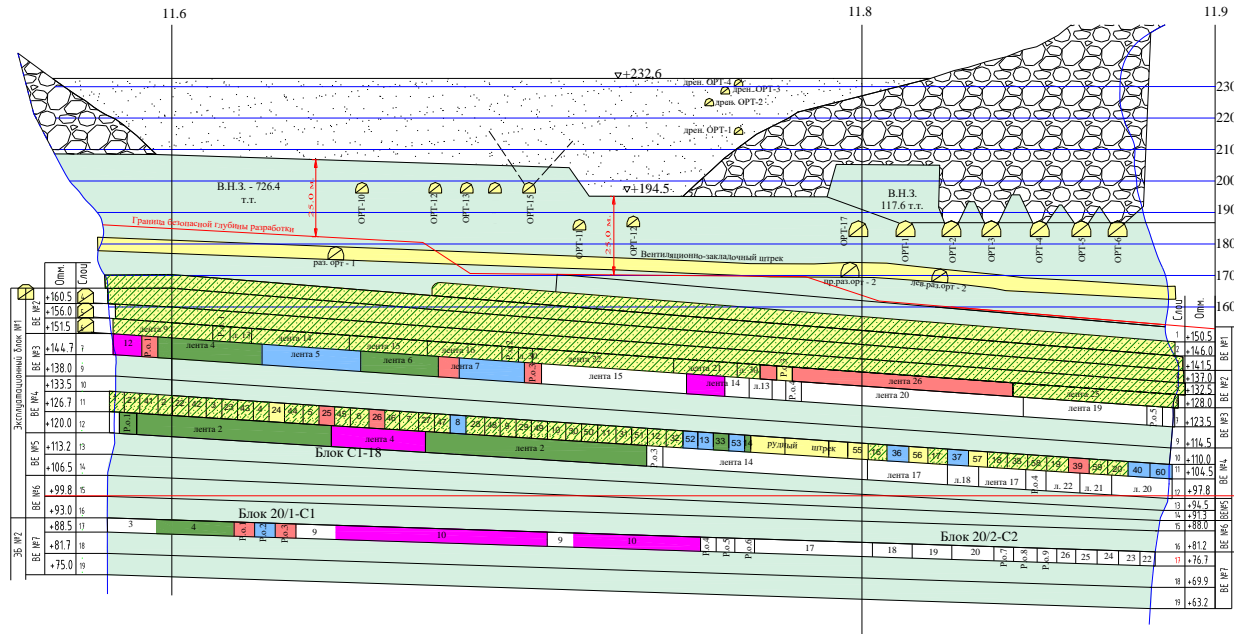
11.6
11.8
11.9

▽+232.6
дрен. ОРТ-4
дрен. ОРТ-3
дрен. ОРТ-2
дрен. ОРТ-1

230
220
210
200
190
180
170
160

В.Н.З. - 726.4 т.т.
25.0 м
ОРТ-10
ОРТ-12
ОРТ-13
ОРТ-15
▽+194.5
В.Н.З. 117.6 т.т.
Граница безопасной глубины разработки
ОРТ-11
ОРТ-12
25.0 м
ОРТ-17
ОРТ-1
ОРТ-2
ОРТ-3
ОРТ-4
ОРТ-5
ОРТ-6
раз. орт - 1
Вентиляционно-закладочный штрек
пр.раз.орт - 2
лев.раз.орт - 2

| Отм. | Слои |
|---|---|
| +160.5 | |
| +156.0 | |
| +151.5 | |
| +144.7 | 7 |
| +138.0 | 8 |
| +133.5 | 9 |
| +126.7 | 10 |
| +120.0 | 11 |
| +113.2 | 12 |
| +106.5 | 13 |
| +99.8 | 14 |
| +93.0 | 15 |
| +88.5 | 16 |
| +81.7 | 17 |
| +75.0 | 18 |
| | 19 |

Эксплуатационный блок №1
ВЕ №2
ВЕ №3
ВЕ №4
ВЕ №5
ВЕ №6
ЗБ №2
ВЕ №7

12
Р.о.1
лента 9
лента 4
лента 13
лента 14
лента 5
лента 15
лента 6
лента 16
лента 7
Р.о.2
лента 22
лента 15
лента 21
30
лента 14
л.13
Р.о.
лента 26
лента 20
лента 25
лента 19
Р.о.5
Р.о.
21
41
2
22
42
3
43
4
24
44
5
25
45
6
26
46
7
27
47
8
28
48
9
29
49
10
30
50
11
31
51
12
32
52
13
33
53
14
рудный штрек
55
15
36
56
17
37
57
18
38
58
19
39
59
20
40
60
лента 2
лента 4
лента 2
Р.о.3
лента 14
лента 17
л.18
лента 17
Р.о.4
л. 22
л. 21
л. 20
Блок С1-18
Блок 20/1-С1
3
4
Р.о.1
Р.о.2
Р.о.3
9
10
9
10
Р.о.4
Р.о.5
Р.о.6
17
18
19
20
Р.о.7
Р.о.8
Р.о.9
26
25
24
23
22
Блок 20/2-С2

| Слои | Отм. |
|---|---|
| 1 | +150.5 |
| 2 | +146.0 |
| 3 | +141.5 |
| 4 | +137.0 |
| 5 | +132.5 |
| 6 | +128.0 |
| 7 | +123.5 |
| 8 | |
| 9 | +114.5 |
| 10 | +110.0 |
| 11 | +104.5 |
| 12 | +97.8 |
| 13 | +94.5 |
| 14 | +91.3 |
| 15 | +88.0 |
| 16 | +81.2 |
| 17 | +76.7 |
| 18 | +69.9 |
| 19 | +63.2 |

ВЕ №1
ВЕ №2
ВЕ №3
ВЕ №4
ВЕ№5
ВЕ №6
ВЕ №7